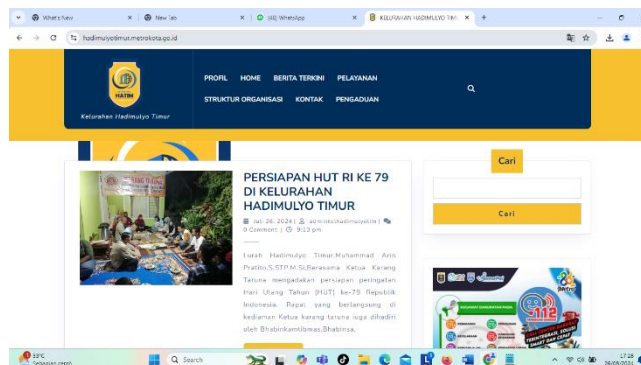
What's New
New Tab
(68) WhatsApp
KELURAHAN HADIMULYO TIMUR
hadimulyotimur.metrokota.go.id

HATIM
Kelurahan Hadimulyo Timur

PROFIL HOME BERITA TERKINI PELAYANAN
STRUKTUR ORGANISASI KONTAK PENGADUAN

PERSIAPAN HUT RI KE 79 DI KELURAHAN HADIMULYO TIMUR

Juli 26, 2024 | adminkelhadimulyotim | 0 Comment | 9:13 pm

Lurah Hadimulyo Timur Muhammad Aris Pratito,S.STP.M.Si,Berasama Ketua Karang Taruna mengadakan persiapan peringatan Hari Ulang Tahun (HUT) ke-79 Republik Indonesia. Rapat yang berlangsung di kediaman Ketua karang taruna juga dihadiri oleh Bhabinkamtibmas,Bhabinsa,

Cari
Cari

112

33°C
Sebagian cerah
Search
17:28
26/08/2024